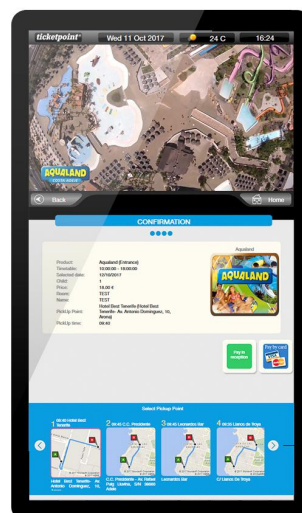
ticketpoint

Wed 11 Oct 2017

24 C

16:24

AQUALAND

Back

Home

CONFIRMATION

Aqualand

Product: Aqualand (Entrance)

Timetable: 10:00:00 - 18:00:00

Selected date: 12/10/2017

Child: 1

Price: 19,00 €

Room: TEST

Name: TEST

PickUp Point: Hotel Best Tenerife (Hotel Best Tenerife- Av. Antonio Dominguez, 10, Arona)

PickUp time: 09:40

AQUALAND

Pay in reception

Pay by card

Select Pickup Point

1 08:40 Hotel Best Tenerife

2 08:45 C.C. Presidente

3 08:45 Leonardo Bar

4 09:25 Llanos de Troya

Hotel Best Tenerife- Av. Antonio Dominguez, 10, Arona

C.C. Presidente - Av. Rafael Puig Lluvina, S/N 38660 Adeje

Leonardo Bar

C/ Llanos De Troya